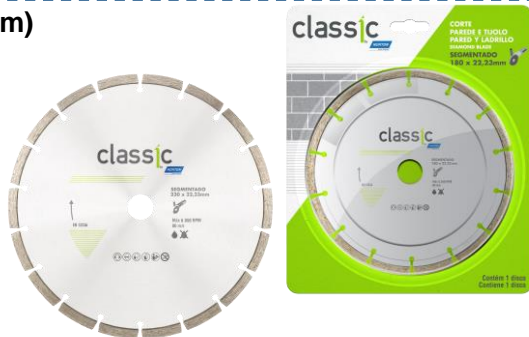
m)

classic
NORTON
SEGMENTADO
230 x 22,23mm

classic
NORTON
CORTE
PAREDE E TIJOLO
PARED Y LADRILLO
DIAMOND BLADE
SEGMENTADO
180 x 22,23mm

classic
SEGMENTADO
180 x 22,23mm

Contém 1 disco
Contiene 1 disco